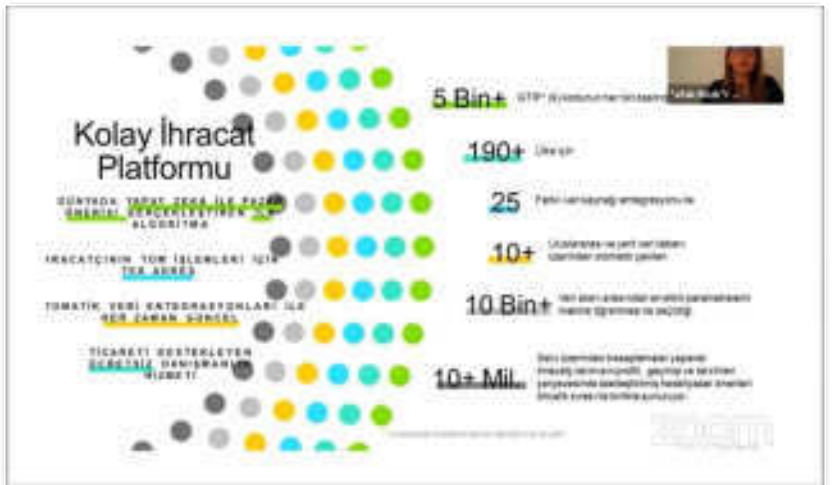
Kolay İhracat Platformu

DÜNYADA YAPAY ZEKA İLE PAZAR ÖNERİSİ GERÇEKLEŞTİREN İLK ALGORİTMA

İHRACATÇININ TÜM İŞLEMLERİ İÇİN TEK ADRES

OTOMATİK VERİ ENTEGRASYONLARI İLE HER ZAMAN GÜNCEL

TİCARETİ DESTEKLEYEN ÜCRETSİZ DANIŞMANLIK HİZMETİ

5 Bin+ GTIP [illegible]

190+ Ülke için

25 Farklı veri kaynağı entegrasyonu ile

10+ Uluslararası ve yerli veri tabanı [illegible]

10 Bin+ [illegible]

10+ Mil. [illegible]

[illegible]

zoom